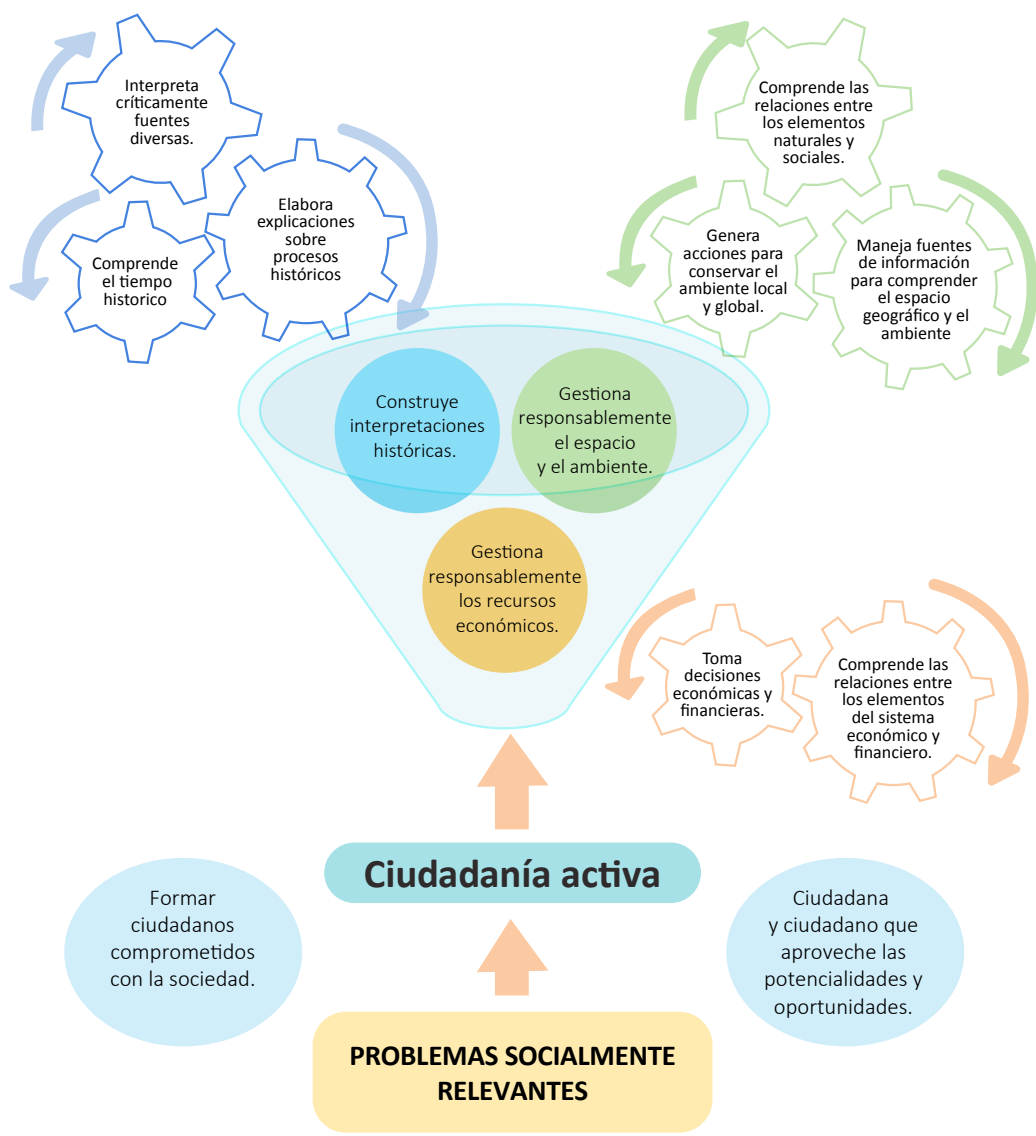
Interpreta críticamente fuentes diversas.

Comprende el tiempo historico

Elabora explicaciones sobre procesos históricos

Comprende las relaciones entre los elementos naturales y sociales.

Genera acciones para conservar el ambiente local y global.

Maneja fuentes de información para comprender el espacio geográfico y el ambiente

Construye interpretaciones históricas.

Gestiona responsablemente el espacio y el ambiente.

Gestiona responsablemente los recursos económicos.

Toma decisiones económicas y financieras.

Comprende las relaciones entre los elementos del sistema económico y financiero.

Ciudadanía activa

Formar ciudadanos comprometidos con la sociedad.

Ciudadana y ciudadano que aproveche las potencialidades y oportunidades.

PROBLEMAS SOCIALMENTE RELEVANTES